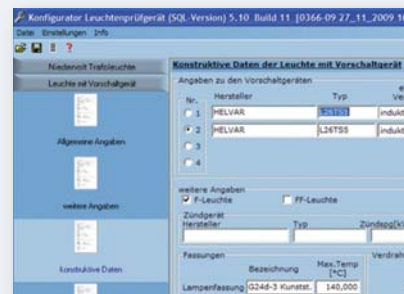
Konfigurator Leuchtenprüfgerät (SQL-Version) 5.10 Build 11 [0366-09 27_11_2009.1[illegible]

Datei Einstellungen Info

Niedervolt Trafoleuchte

Leuchte mit Vorschaltgerät

Allgemeine Angaben

weitere Angaben

konstruktive Daten

Konstruktive Daten der Leuchte mit Vorschaltgerät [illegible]

Angaben zu den Vorschaltgeräten

| Nr. | Hersteller | Typ | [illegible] Ve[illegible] |
|---|---|---|---|
| 1 | HELVAR | L26TS5 | indukt |
| 2 | HELVAR | L26TS5 | indukt |
| 3 | | | |
| 4 | | | |

weitere Angaben

F-Leuchte

FF-Leuchte

Zündgerät

Hersteller

Typ

Zündspg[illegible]

Fassungen

Bezeichnung

Max.Temp [°C]

Verdrah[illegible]

Lampenfassung G24d-3 Kunstst. 140,000